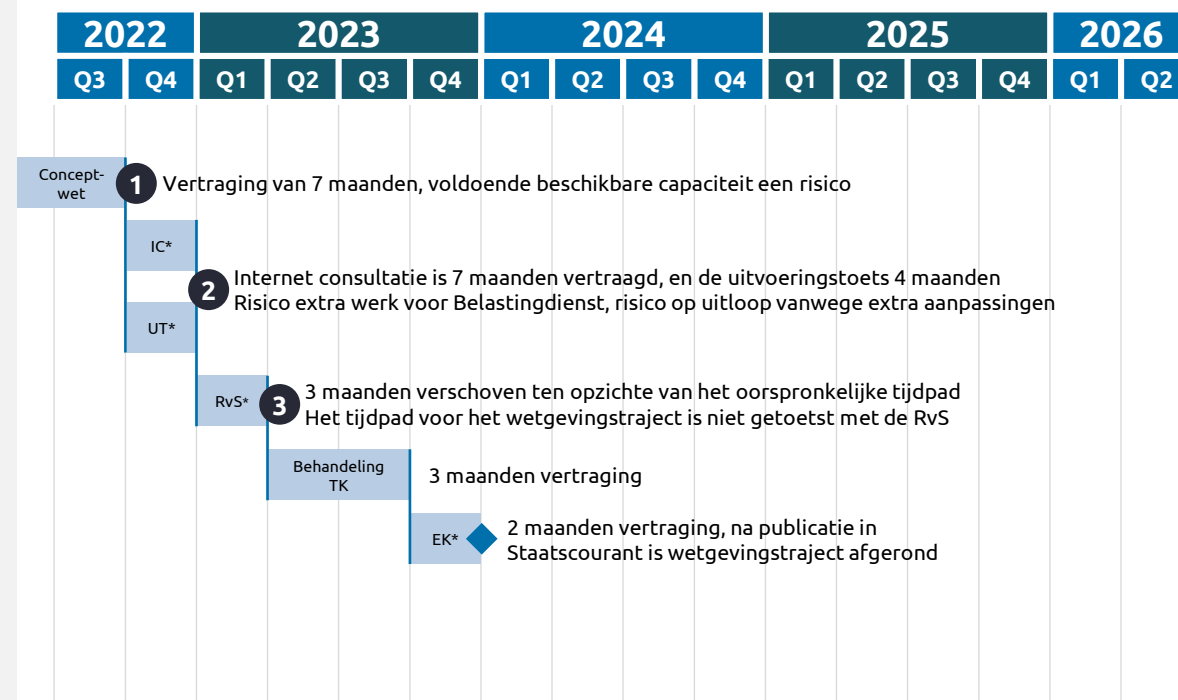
2022 2023 2024 2025 2026

Q3 Q4 Q1 Q2 Q3 Q4 Q1 Q2 Q3 Q4 Q1 Q2 Q3 Q4 Q1 Q2

Concept-wet

1 Vertraging van 7 maanden, voldoende beschikbare capaciteit een risico

IC*

2 Internet consultatie is 7 maanden vertraagd, en de uitvoeringstoets 4 maanden
Risico extra werk voor Belastingdienst, risico op uitloop vanwege extra aanpassingen

UT*

RvS*

3 3 maanden verschoven ten opzichte van het oorspronkelijke tijdpad
Het tijdpad voor het wetgevingstraject is niet getoetst met de RvS

Behandeling TK

3 maanden vertraging

EK*

2 maanden vertraging, na publicatie in Staatscourant is wetgevingstraject afgerond